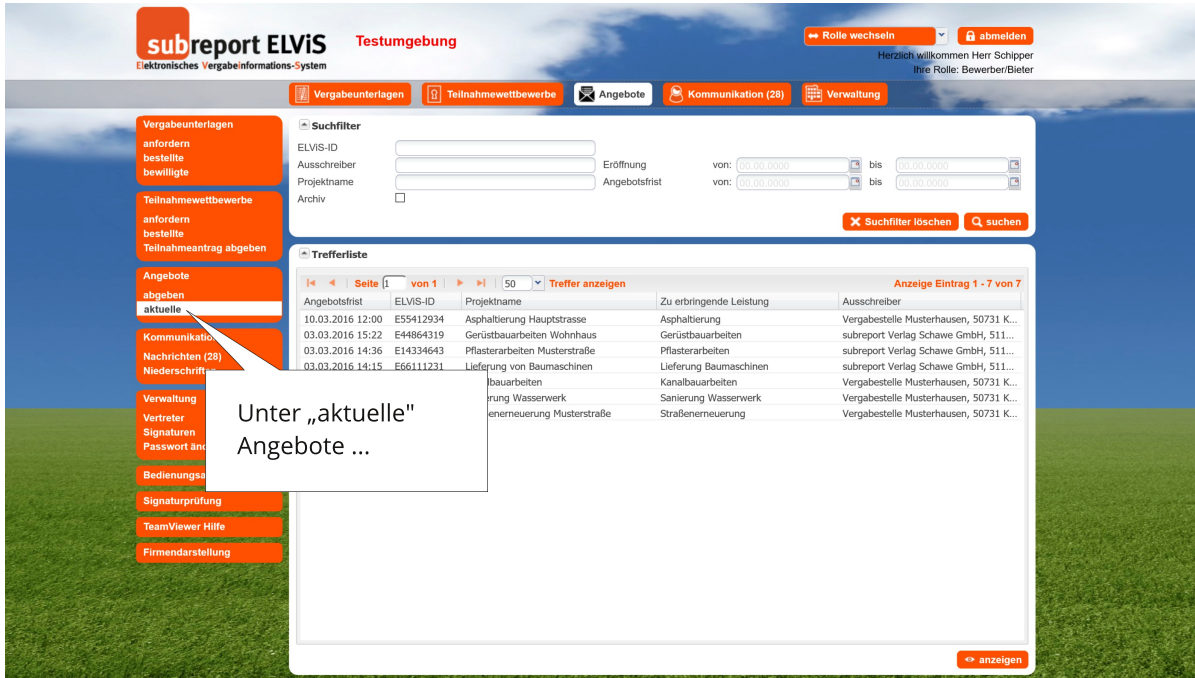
subreport ELViS
Elektronisches Vergabeinformations-System

Testumgebung

Rolle wechseln
abmelden
Herzlich willkommen Herr Schipper
Ihre Rolle: Bewerber/Bieter

Vergabeunterlagen | Teilnahmewettbewerbe | Angebote | Kommunikation (28) | Verwaltung

Vergabeunterlagen
anfordern
bestellte
bewilligte

Teilnahmewettbewerbe
anfordern
bestellte
Teilnahmeantrag abgeben

Angebote
abgeben
aktuelle

Kommunikatio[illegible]
Nachrichten (28)
Niederschrif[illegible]

Verwaltung
Vertreter
Signaturen
Passwort än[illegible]

Bedienungsa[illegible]

Signaturprüfung

TeamViewer Hilfe

Firmendarstellung

Suchfilter
ELViS-ID
Ausschreiber
Projektname
Archiv
Eröffnung von: 00.00.0000 bis 00.00.0000
Angebotsfrist von: 00.00.0000 bis 00.00.0000
Suchfilter löschen
suchen

Trefferliste
Seite 1 von 1 | 50 Treffer anzeigen
Anzeige Eintrag 1 - 7 von 7

| Angebotsfrist | ELViS-ID | Projektname | Zu erbringende Leistung | Ausschreiber |
|---|---|---|---|---|
| 10.03.2016 12:00 | E55412934 | Asphaltierung Hauptstrasse | Asphaltierung | Vergabestelle Musterhausen, 50731 K... |
| 03.03.2016 15:22 | E44864319 | Gerüstbauarbeiten Wohnhaus | Gerüstbauarbeiten | subreport Verlag Schawe GmbH, 511... |
| 03.03.2016 14:36 | E14334643 | Pflasterarbeiten Musterstraße | Pflasterarbeiten | subreport Verlag Schawe GmbH, 511... |
| 03.03.2016 14:15 | E66111231 | Lieferung von Baumaschinen | Lieferung Baumaschinen | subreport Verlag Schawe GmbH, 511... |
| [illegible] | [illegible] | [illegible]lbauarbeiten | Kanalbauarbeiten | Vergabestelle Musterhausen, 50731 K... |
| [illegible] | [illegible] | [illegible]ierung Wasserwerk | Sanierung Wasserwerk | Vergabestelle Musterhausen, 50731 K... |
| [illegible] | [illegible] | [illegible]enerneuerung Musterstraße | Straßenerneuerung | Vergabestelle Musterhausen, 50731 K... |

Unter „aktuelle" Angebote ...

anzeigen